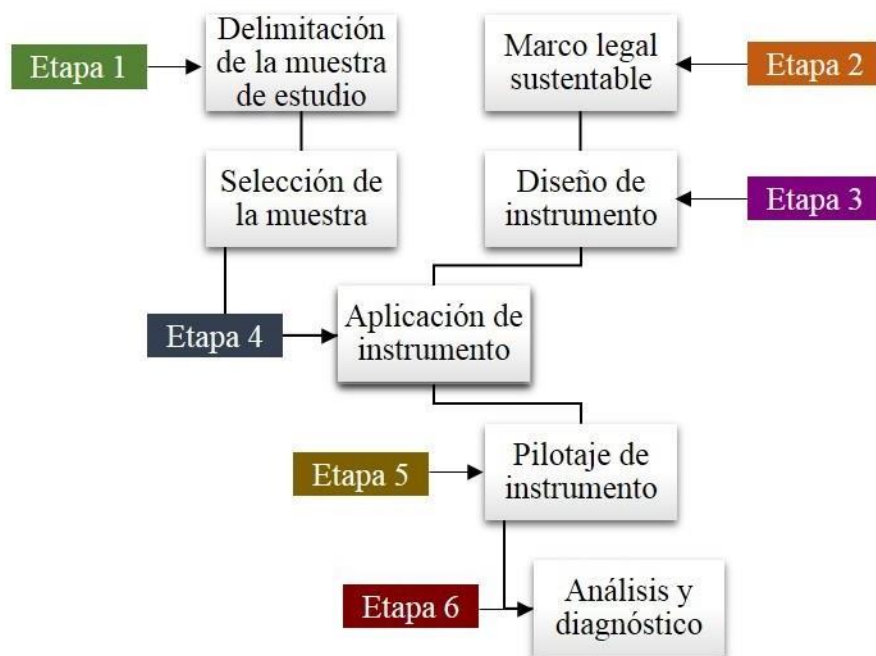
Etapa 1

Delimitación de la muestra de estudio

Marco legal sustentable

Etapa 2

Selección de la muestra

Diseño de instrumento

Etapa 3

Etapa 4

Aplicación de instrumento

Etapa 5

Pilotaje de instrumento

Etapa 6

Análisis y diagnóstico